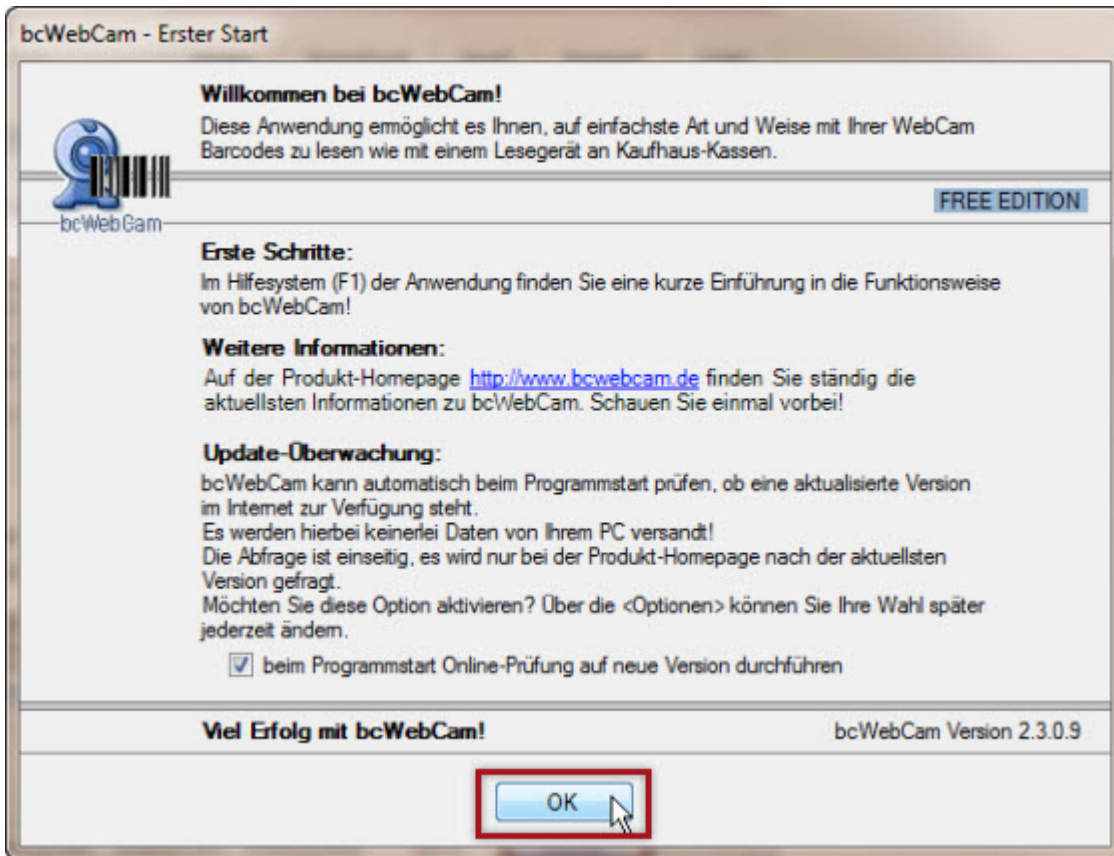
bcWebCam - Erster Start

Willkommen bei bcWebCam!
Diese Anwendung ermöglicht es Ihnen, auf einfachste Art und Weise mit Ihrer WebCam Barcodes zu lesen wie mit einem Lesegerät an Kaufhaus-Kassen.

bcWebCam

FREE EDITION

Erste Schritte:
Im Hilfesystem (F1) der Anwendung finden Sie eine kurze Einführung in die Funktionsweise von bcWebCam!

Weitere Informationen:
Auf der Produkt-Homepage http://www.bcwebcam.de finden Sie ständig die aktuellsten Informationen zu bcWebCam. Schauen Sie einmal vorbei!

Update-Überwachung:
bcWebCam kann automatisch beim Programmstart prüfen, ob eine aktualisierte Version im Internet zur Verfügung steht.
Es werden hierbei keinerlei Daten von Ihrem PC versandt!
Die Abfrage ist einseitig, es wird nur bei der Produkt-Homepage nach der aktuellsten Version gefragt.
Möchten Sie diese Option aktivieren? Über die <Optionen> können Sie Ihre Wahl später jederzeit ändern.

beim Programmstart Online-Prüfung auf neue Version durchführen

Viel Erfolg mit bcWebCam!

bcWebCam Version 2.3.0.9

OK